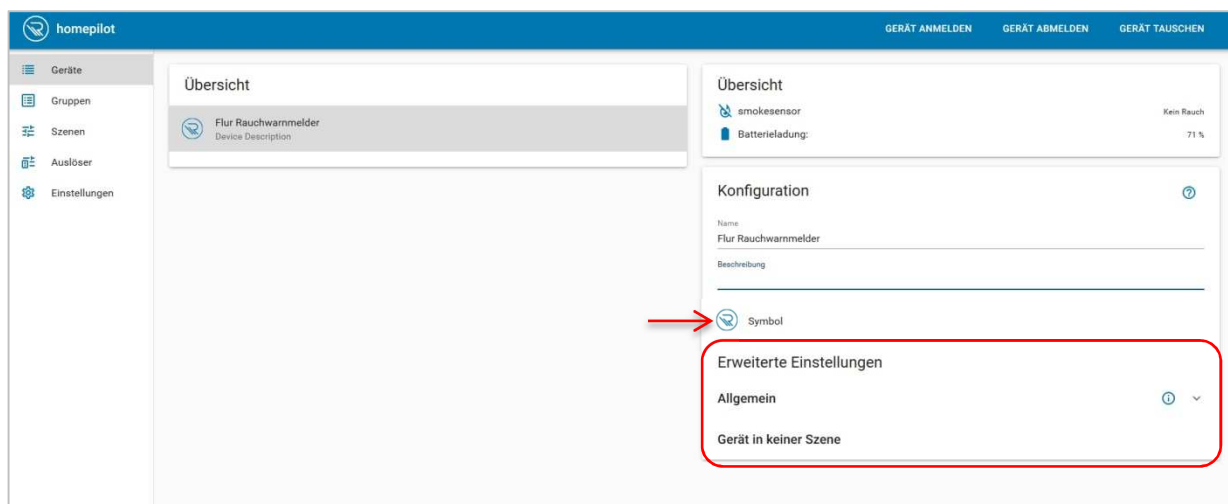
homepilot

GERÄT ANMELDEN GERÄT ABMELDEN GERÄT TAUSCHEN

Geräte
Gruppen
Szenen
Auslöser
Einstellungen

Übersicht

Flur Rauchwarnmelder
Device Description

Übersicht

smokesensor Kein Rauch
Batterieladung: 71 %

Konfiguration

Name
Flur Rauchwarnmelder

Beschreibung

Symbol

Erweiterte Einstellungen

Allgemein

Gerät in keiner Szene